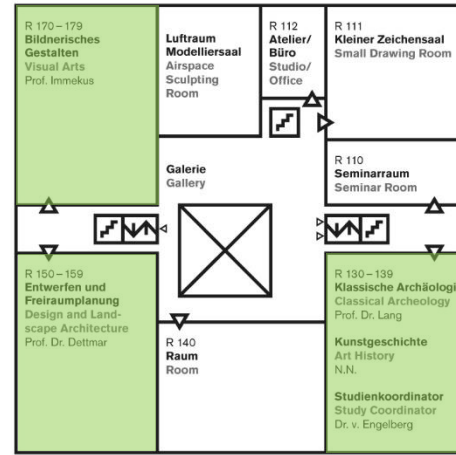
R 170 – 179
Bildnerisches Gestalten
Visual Arts
Prof. Immekus

Luftraum Modelliersaal
Airspace Sculpting Room

R 112
Atelier/ Büro
Studio/ Office

R 111
Kleiner Zeichensaal
Small Drawing Room

Galerie
Gallery

R 110
Seminarraum
Seminar Room

R 150 – 159
Entwerfen und Freiraumplanung
Design and Landscape Architecture
Prof. Dr. Dettmar

R 140
Raum
Room

R 130 – 139
Klassische Archäologi
Classical Archeology
Prof. Dr. Lang

Kunstgeschichte
Art History
N.N.

Studienkoordinator
Study Coordinator
Dr. v. Engelberg